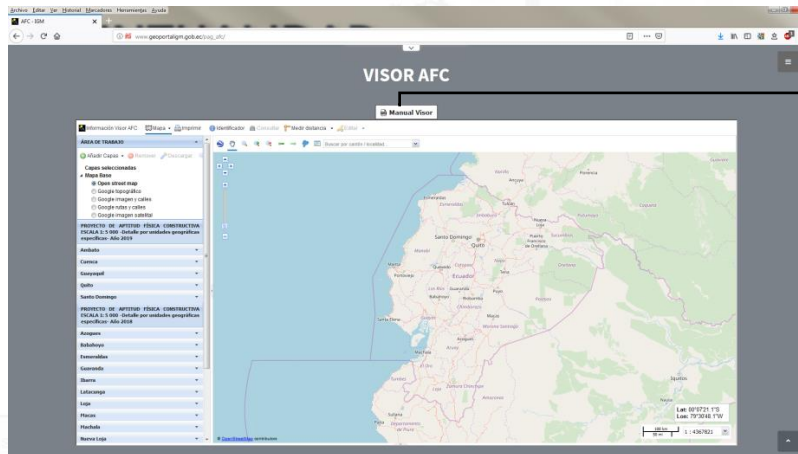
Archivo Editar Ver Historial Marcadores Herramientas Ayuda
AFC - IGM
www.geoportaligm.gob.ec/afc/

VISOR AFC

Manual Visor

Información Visor AFC   Mapa   Imprimir   Identificador   Consultar   Medir distancia   Editar

ÁREA DE TRABAJO
Añadir Capas   Remover   Descargar
Capas seleccionadas
Mapa Base
Open street map
Google topográfico
Google imagen y calles
Google rutas y calles
Google imagen satelital

PROYECTO DE APTITUD FÍSICA CONSTRUCTIVA ESCALA 1: 5 000 - Detalle por unidades geográficas específicas - Año 2019
Ambato
Cuenca
Guayaquil
Quito
Santo Domingo
PROYECTO DE APTITUD FÍSICA CONSTRUCTIVA ESCALA 1: 5 000 - Detalle por unidades geográficas específicas - Año 2018
Azogues
Babahoyo
Esmeraldas
Guaranda
Ibarra
Latacunga
Loja
Macas
Machala
Nueva Loja

Buscar por cantón / localidad...

Esmeraldas
Ibarra
Quito
Santo Domingo
Nueva Loja
Manta
Portoviejo
Ecuador
Ambato
Guaranda
Riobamba
Babahoyo
Puyo
Macas
Guayaquil
Cuenca
Machala
Loja
Tumbes
Sullana
Piura
Iquitos

© OpenStreetMap contributors

Lat: 00°0721.1"S
Lon: 79°3048.1"W
100 km
50 mi
1 : 4367821